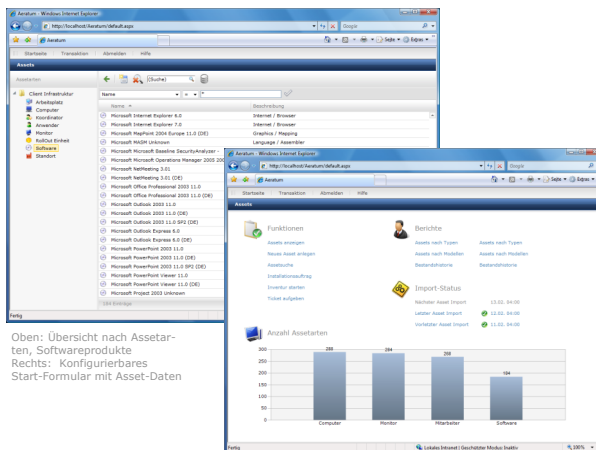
Aeratum - Windows Internet Explorer

http://localhost/Aeratum/default.aspx

Gogle

Aeratum

Seite Extras

Startseite | Transaktion | Abmelden | Hilfe

Assets

Assetarten

Client Infrastruktur
Arbeitsplatz
Computer
Koordinator
Anwender
Monitor
RollOut Einheit
Software
Standort

(Suche)

Name | = | *

| Name | Beschreibung |
|---|---|
| Microsoft Internet Explorer 6.0 | Internet / Browser |
| Microsoft Internet Explorer 7.0 | Internet / Browser |
| Microsoft MapPoint 2004 Europe 11.0 (DE) | Graphics / Mapping |
| Microsoft MASM Unknown | Language / Assembler |
| Microsoft Microsoft Baseline SecurityAnalyzer - | |
| Microsoft Microsoft Operations Manager 2005 20 | |
| Microsoft NetMeeting 3.01 | |
| Microsoft NetMeeting 3.01 (DE) | |
| Microsoft Office Professional 2003 11.0 | |
| Microsoft Office Professional 2003 11.0 (DE) | |
| Microsoft Outlook 2003 11.0 | |
| Microsoft Outlook 2003 11.0 (DE) | |
| Microsoft Outlook 2003 11.0 SP2 | |
| Microsoft Outlook 2003 11.0 SP2 (DE) | |
| Microsoft Outlook Express 6.0 | |
| Microsoft Outlook Express 6.0 (DE) | |
| Microsoft PowerPoint 2003 11.0 | |
| Microsoft PowerPoint 2003 11.0 (DE) | |
| Microsoft PowerPoint 2003 11.0 SP2 (DE) | |
| Microsoft PowerPoint Viewer 11.0 | |
| Microsoft PowerPoint Viewer 11.0 (DE) | |
| Microsoft Project 2003 Unknown | |

164 Einträge

Fertig

Oben: Übersicht nach Assetarten, Softwareprodukte
Rechts: Konfigurierbares Start-Formular mit Asset-Daten

Aeratum - Windows Internet Explorer

http://localhost/Aeratum/default.aspx

Gogle

Aeratum

Seite Extras

Startseite | Transaktion | Abmelden | Hilfe

Assets

Funktionen
Assets anzeigen
Neues Asset anlegen
Assetsuche
Installationsauftrag
Inventur starten
Ticket aufgeben

Berichte
Assets nach Typen
Assets nach Modellen
Bestandshistorie
Assets nach Typen
Assets nach Modellen
Bestandshistorie

Import-Status
Nächster Asset Import 13.02. 04:00
Letzter Asset Import 12.02. 04:00
Vorletzter Asset Import 11.02. 04:00

Anzahl Assetarten

350
300
250
200
150
100
50
0

288
284
258
184

Computer
Monitor
Mitarbeiter
Software

Fertig

Lokales Intranet | Geschützter Modus: Inaktiv

100%